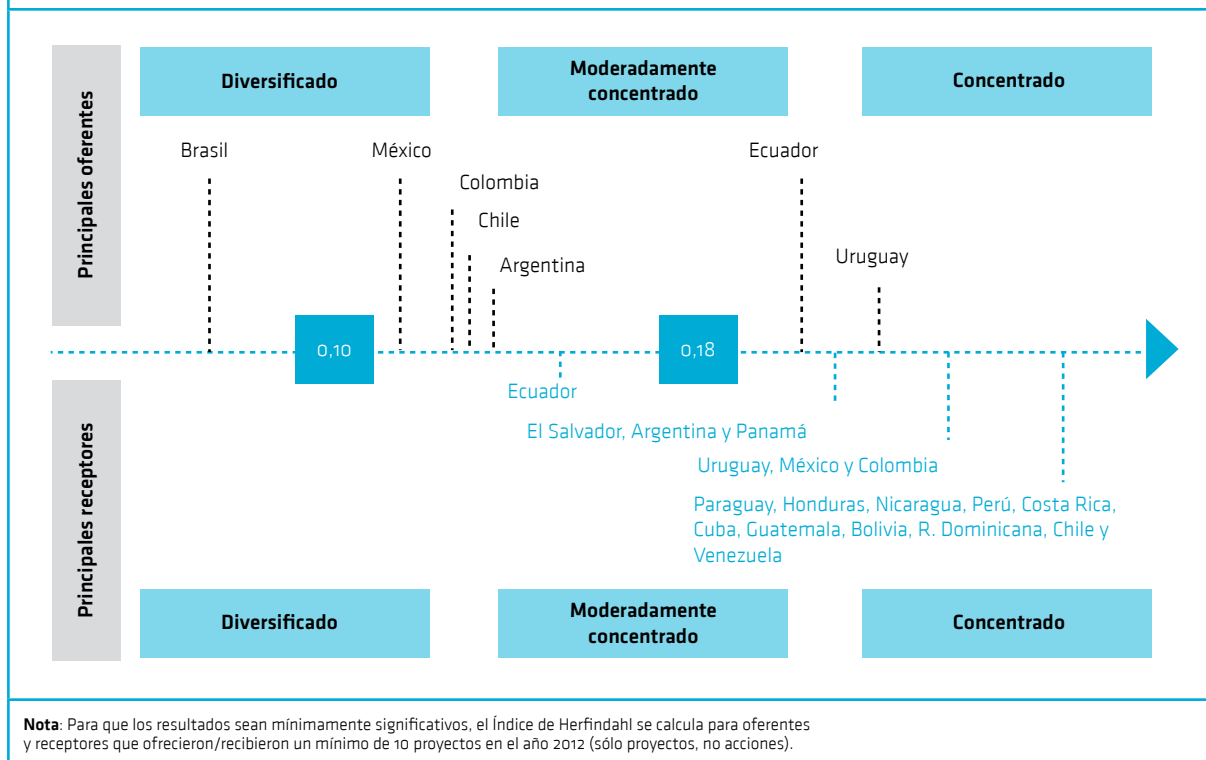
Principales oferentes

Diversificado

Moderadamente concentrado

Concentrado

Brasil

México

Colombia

Chile

Argentina

Ecuador

Uruguay

0,10

0,18

Ecuador

El Salvador, Argentina y Panamá

Uruguay, México y Colombia

Paraguay, Honduras, Nicaragua, Perú, Costa Rica, Cuba, Guatemala, Bolivia, R. Dominicana, Chile y Venezuela

Principales receptores

Diversificado

Moderadamente concentrado

Concentrado

**Nota**: Para que los resultados sean mínimamente significativos, el Índice de Herfindahl se calcula para oferentes y receptores que ofrecieron/recibieron un mínimo de 10 proyectos en el año 2012 (sólo proyectos, no acciones).